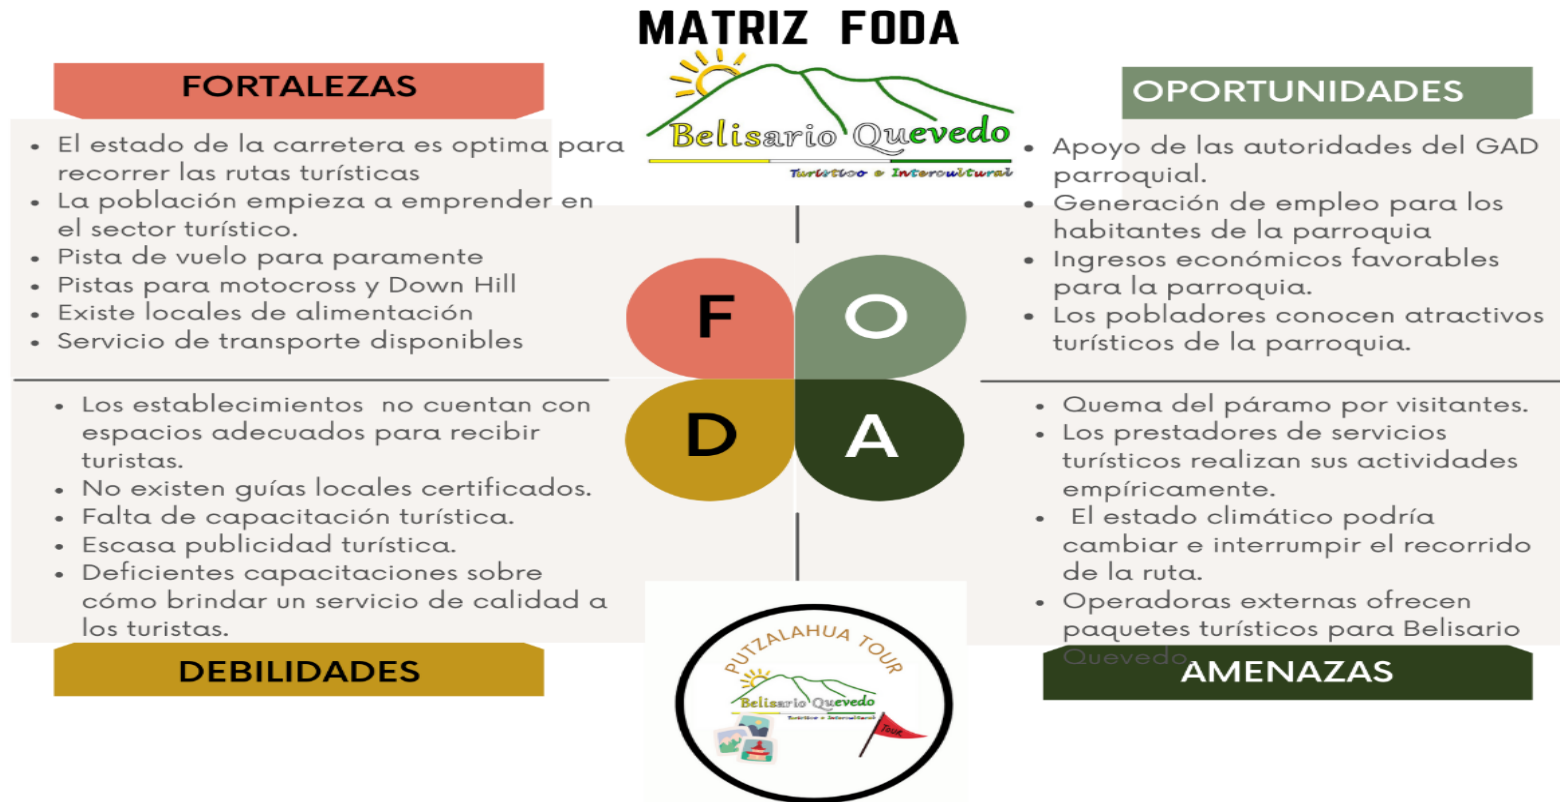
MATRIZ FODA

FORTALEZAS

Belisario Quevedo
Turístico e Intercultural

OPORTUNIDADES

- El estado de la carretera es optima para recorrer las rutas turísticas
- La población empieza a emprender en el sector turístico.
- Pista de vuelo para paramente
- Pistas para motocross y Down Hill
- Existe locales de alimentación
- Servicio de transporte disponibles

- Apoyo de las autoridades del GAD parroquial.
- Generación de empleo para los habitantes de la parroquia
- Ingresos económicos favorables para la parroquia.
- Los pobladores conocen atractivos turísticos de la parroquia.

F O D A

- Los establecimientos no cuentan con espacios adecuados para recibir turistas.
- No existen guías locales certificados.
- Falta de capacitación turística.
- Escasa publicidad turística.
- Deficientes capacitaciones sobre cómo brindar un servicio de calidad a los turistas.

- Quema del páramo por visitantes.
- Los prestadores de servicios turísticos realizan sus actividades empíricamente.
- El estado climático podría cambiar e interrumpir el recorrido de la ruta.
- Operadoras externas ofrecen paquetes turísticos para Belisario Quevedo

DEBILIDADES

PUTZALAHUA TOUR
Belisario Quevedo
Turístico e Intercultural
Tour

AMENAZAS